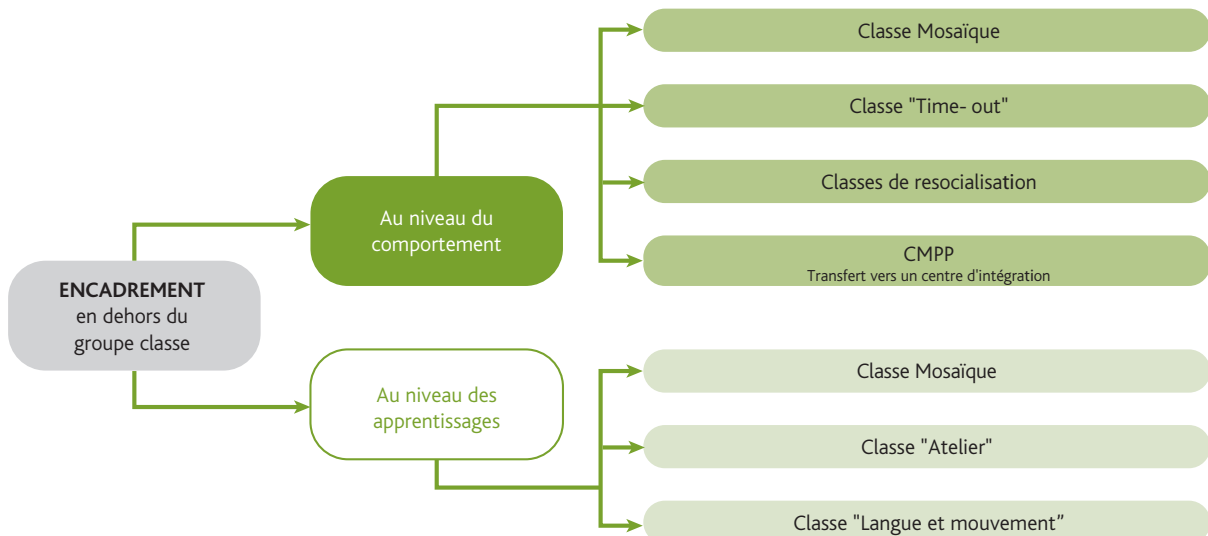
ENCADREMENT
en dehors du groupe classe

Au niveau du comportement

Classe Mosaïque

Classe "Time- out"

Classes de resocialisation

CMPP
Transfert vers un centre d'intégration

Au niveau des apprentissages

Classe Mosaïque

Classe "Atelier"

Classe "Langue et mouvement”